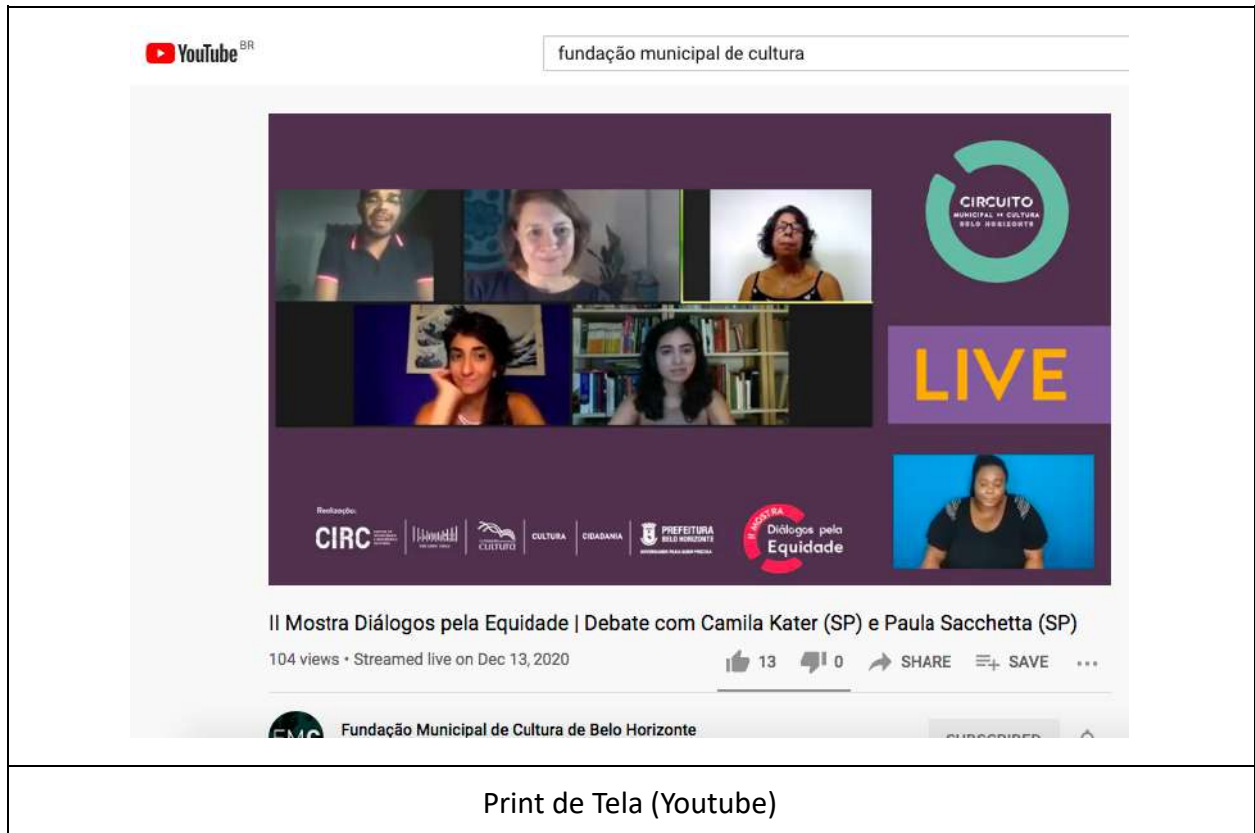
YouTube BR

fundação municipal de cultura

CIRCUITO
MUNICIPAL DE CULTURA
BELO HORIZONTE

LIVE

Realização:
CIRC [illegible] | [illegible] | cultura | CULTURA | CIDADANIA | PREFEITURA BELO HORIZONTE

II MOSTRA
Diálogos pela Equidade

II Mostra Diálogos pela Equidade | Debate com Camila Kater (SP) e Paula Sacchetta (SP)

104 views • Streamed live on Dec 13, 2020

13 0 SHARE SAVE ...

FMC
Fundação Municipal de Cultura de Belo Horizonte

SUBSCRIBED

Print de Tela (Youtube)